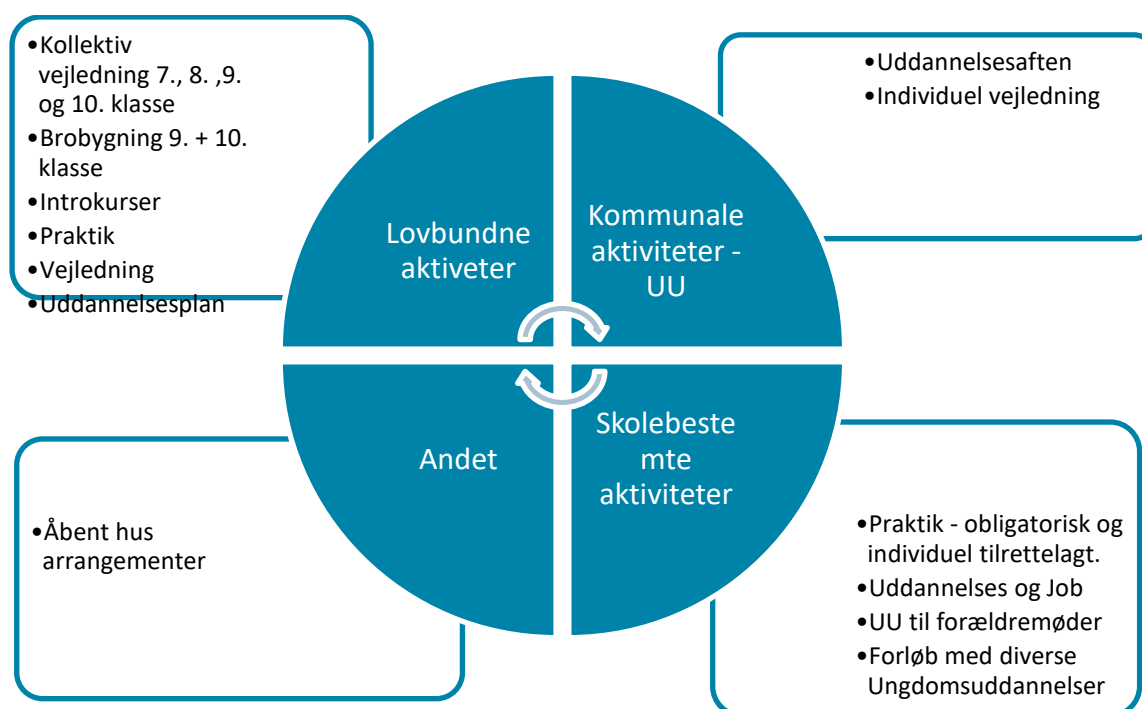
•Kollektiv vejledning 7., 8. ,9. og 10. klasse
•Brobygning 9. + 10. klasse
•Introkurser
•Praktik
•Vejledning
•Uddannelsesplan

•Uddannelsesaften
•Individuel vejledning

Lovbundne aktiveter

Kommunale aktiviteter - UU

Andet

Skolebeste mte aktiviteter

•Åbent hus arrangementer

•Praktik - obligatorisk og individuel tilrettelagt.
•Uddannelses og Job
•UU til forældremøder
•Forløb med diverse Ungdomsuddannelser